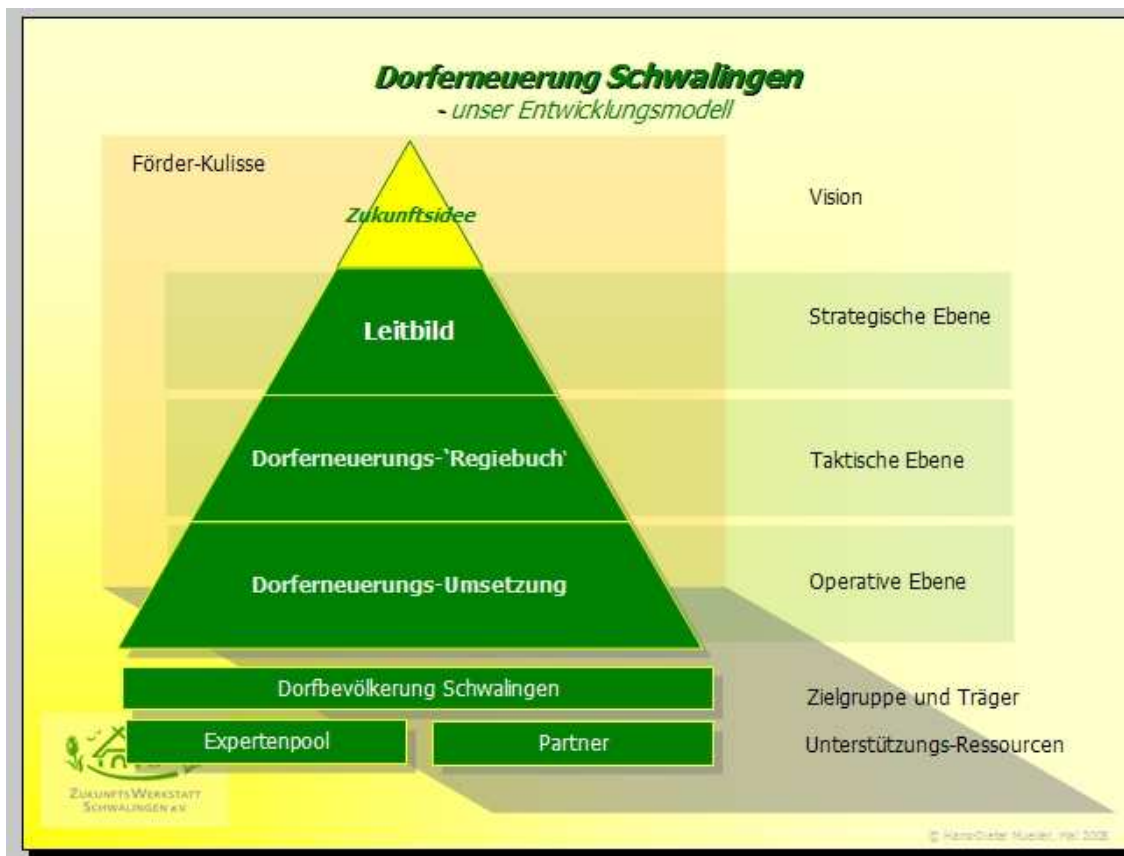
Dorferneuerung Schwalingen
- unser Entwicklungsmodell

Förder-Kulisse

Zukunftsidee

Vision

Leitbild

Strategische Ebene

Dorferneuerungs-`Regiebuch'

Taktische Ebene

Dorferneuerungs-Umsetzung

Operative Ebene

Dorfbevölkerung Schwalingen

Zielgruppe und Träger

Expertenpool

Partner

Unterstützungs-Ressourcen

ZukunftsWerkstatt Schwalingen e.V.

© Hans-Dieter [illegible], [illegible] 2008